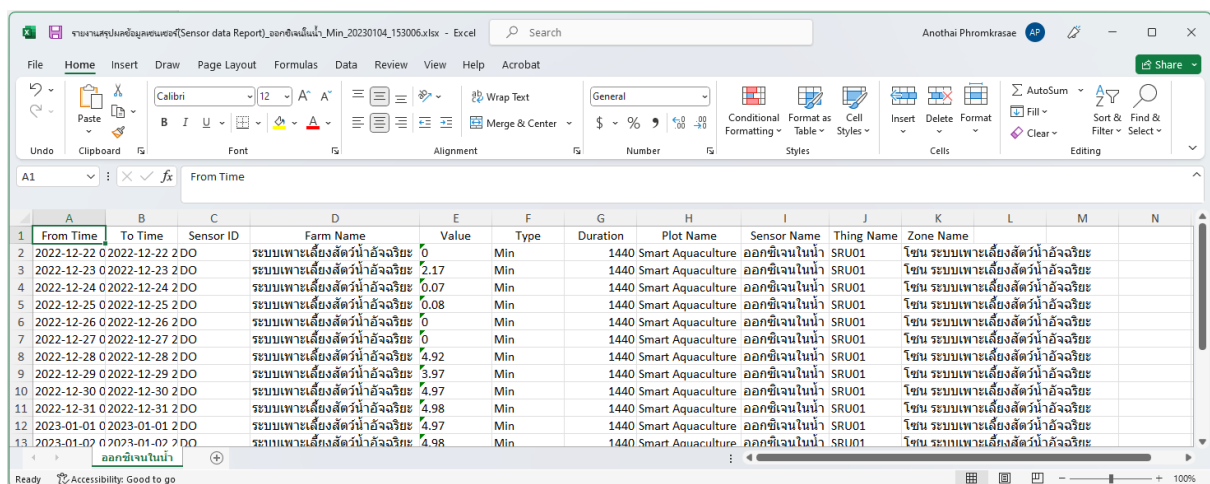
รายงานสรุปผลข้อมูลเซนเซอร์(Sensor data Report)_ออกซิเจนในน้ำ_Min_20230104_153006.xlsx - Excel

Search

Anothai Phromkrasae AP

File Home Insert Draw Page Layout Formulas Data Review View Help Acrobat

Share

Undo Paste Clipboard Calibri 12 B I U Font Wrap Text Merge & Center Alignment General $ % 9 Number Conditional Formatting Format as Table Cell Styles Styles Insert Delete Format Cells AutoSum Fill Clear Sort & Filter Find & Select Editing

A1 fx From Time

| | A | B | C | D | E | F | G | H | I | J | K | L | M | N |
|---|---|---|---|---|---|---|---|---|---|---|---|---|---|---|
| 1 | From Time | To Time | Sensor ID | Farm Name | Value | Type | Duration | Plot Name | Sensor Name | Thing Name | Zone Name | | | |
| 2 | 2022-12-22 0 | 2022-12-22 2 | DO | ระบบเพาะเลี้ยงสัตว์น้ำอัจฉริยะ | 0 | Min | 1440 | Smart Aquaculture | ออกซิเจนในน้ำ | SRU01 | โซน ระบบเพาะเลี้ยงสัตว์น้ำอัจฉริยะ | | | |
| 3 | 2022-12-23 0 | 2022-12-23 2 | DO | ระบบเพาะเลี้ยงสัตว์น้ำอัจฉริยะ | 2.17 | Min | 1440 | Smart Aquaculture | ออกซิเจนในน้ำ | SRU01 | โซน ระบบเพาะเลี้ยงสัตว์น้ำอัจฉริยะ | | | |
| 4 | 2022-12-24 0 | 2022-12-24 2 | DO | ระบบเพาะเลี้ยงสัตว์น้ำอัจฉริยะ | 0.07 | Min | 1440 | Smart Aquaculture | ออกซิเจนในน้ำ | SRU01 | โซน ระบบเพาะเลี้ยงสัตว์น้ำอัจฉริยะ | | | |
| 5 | 2022-12-25 0 | 2022-12-25 2 | DO | ระบบเพาะเลี้ยงสัตว์น้ำอัจฉริยะ | 0.08 | Min | 1440 | Smart Aquaculture | ออกซิเจนในน้ำ | SRU01 | โซน ระบบเพาะเลี้ยงสัตว์น้ำอัจฉริยะ | | | |
| 6 | 2022-12-26 0 | 2022-12-26 2 | DO | ระบบเพาะเลี้ยงสัตว์น้ำอัจฉริยะ | 0 | Min | 1440 | Smart Aquaculture | ออกซิเจนในน้ำ | SRU01 | โซน ระบบเพาะเลี้ยงสัตว์น้ำอัจฉริยะ | | | |
| 7 | 2022-12-27 0 | 2022-12-27 2 | DO | ระบบเพาะเลี้ยงสัตว์น้ำอัจฉริยะ | 0 | Min | 1440 | Smart Aquaculture | ออกซิเจนในน้ำ | SRU01 | โซน ระบบเพาะเลี้ยงสัตว์น้ำอัจฉริยะ | | | |
| 8 | 2022-12-28 0 | 2022-12-28 2 | DO | ระบบเพาะเลี้ยงสัตว์น้ำอัจฉริยะ | 4.92 | Min | 1440 | Smart Aquaculture | ออกซิเจนในน้ำ | SRU01 | โซน ระบบเพาะเลี้ยงสัตว์น้ำอัจฉริยะ | | | |
| 9 | 2022-12-29 0 | 2022-12-29 2 | DO | ระบบเพาะเลี้ยงสัตว์น้ำอัจฉริยะ | 3.97 | Min | 1440 | Smart Aquaculture | ออกซิเจนในน้ำ | SRU01 | โซน ระบบเพาะเลี้ยงสัตว์น้ำอัจฉริยะ | | | |
| 10 | 2022-12-30 0 | 2022-12-30 2 | DO | ระบบเพาะเลี้ยงสัตว์น้ำอัจฉริยะ | 4.97 | Min | 1440 | Smart Aquaculture | ออกซิเจนในน้ำ | SRU01 | โซน ระบบเพาะเลี้ยงสัตว์น้ำอัจฉริยะ | | | |
| 11 | 2022-12-31 0 | 2022-12-31 2 | DO | ระบบเพาะเลี้ยงสัตว์น้ำอัจฉริยะ | 4.98 | Min | 1440 | Smart Aquaculture | ออกซิเจนในน้ำ | SRU01 | โซน ระบบเพาะเลี้ยงสัตว์น้ำอัจฉริยะ | | | |
| 12 | 2023-01-01 0 | 2023-01-01 2 | DO | ระบบเพาะเลี้ยงสัตว์น้ำอัจฉริยะ | 4.97 | Min | 1440 | Smart Aquaculture | ออกซิเจนในน้ำ | SRU01 | โซน ระบบเพาะเลี้ยงสัตว์น้ำอัจฉริยะ | | | |
| 13 | 2023-01-02 0 | 2023-01-02 2 | DO | ระบบเพาะเลี้ยงสัตว์น้ำอัจฉริยะ | 4.98 | Min | 1440 | Smart Aquaculture | ออกซิเจนในน้ำ | SRU01 | โซน ระบบเพาะเลี้ยงสัตว์น้ำอัจฉริยะ | | | |

ออกซิเจนในน้ำ

Ready Accessibility: Good to go 100%